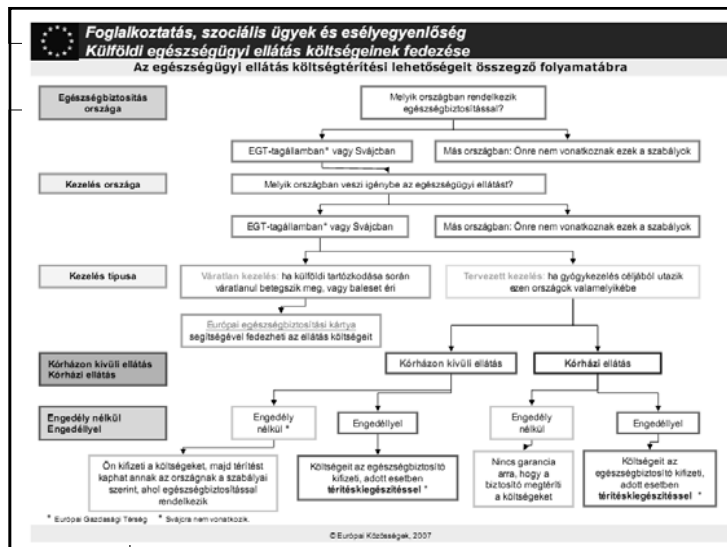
Foglalkoztatás, szociális ügyek és esélyegyenlőség
Külföldi egészségügyi ellátás költségeinek fedezése

Az egészségügyi ellátás költségtérítési lehetőségeit összegző folyamatábra

Egészségbiztosítás országa

Melyik országban rendelkezik egészségbiztosítással?

EGT-tagállamban* vagy Svájcban

Más országban: Önre nem vonatkoznak ezek a szabályok

Kezelés országa

Melyik országban veszi igénybe az egészségügyi ellátást?

EGT-tagállamban* vagy Svájcban

Más országban: Önre nem vonatkoznak ezek a szabályok

Kezelés típusa

Váratlan kezelés: ha külföldi tartózkodása során váratlanul betegszik meg, vagy baleset éri

Tervezett kezelés: ha gyógykezelés céljából utazik ezen országok valamelyikébe

Európai egészségbiztosítási kártya segítségével fedezheti az ellátás költségeit

Kórházon kívüli ellátás
Kórházi ellátás

Kórházon kívüli ellátás

Kórházi ellátás

Engedély nélkül
Engedéllyel

Engedély nélkül *

Engedéllyel

Engedély nélkül

Engedéllyel

Ön kifizeti a költségeket, majd térítést kaphat annak az országnak a szabályai szerint, ahol egészségbiztosítással rendelkezik

Költségeit az egészségbiztosító kifizeti, adott esetben térítéskiegészítéssel *

Nincs garancia arra, hogy a biztosító megtéríti a költségeket

Költségeit az egészségbiztosító kifizeti, adott esetben térítéskiegészítéssel *

* Európai Gazdasági Térség   * Svájcra nem vonatkozik.

© Európai Közösségek, 2007